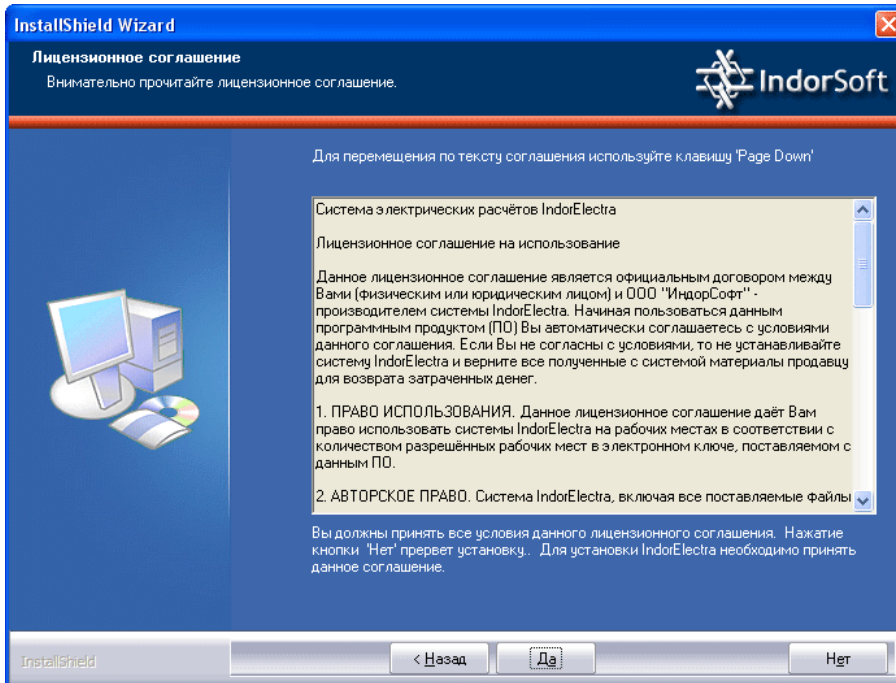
InstallShield Wizard

Лицензионное соглашение

Внимательно прочитайте лицензионное соглашение.

IndorSoft

Для перемещения по тексту соглашения используйте клавишу 'Page Down'

Система электрических расчётов IndorElectra

Лицензионное соглашение на использование

Данное лицензионное соглашение является официальным договором между Вами (физическим или юридическим лицом) и ООО "ИндорСофт" - производителем системы IndorElectra. Начиная пользоваться данным программным продуктом (ПО) Вы автоматически соглашаетесь с условиями данного соглашения. Если Вы не согласны с условиями, то не устанавливайте систему IndorElectra и верните все полученные с системой материалы продавцу для возврата затраченных денег.

1. ПРАВО ИСПОЛЬЗОВАНИЯ. Данное лицензионное соглашение даёт Вам право использовать системы IndorElectra на рабочих местах в соответствии с количеством разрешённых рабочих мест в электронном ключе, поставляемом с данным ПО.

2. АВТОРСКОЕ ПРАВО. Система IndorElectra, включая все поставляемые файлы

Вы должны принять все условия данного лицензионного соглашения. Нажатие кнопки 'Нет' прервет установку.. Для установки IndorElectra необходимо принять данное соглашение.

InstallShield

< Назад

Да

Нет